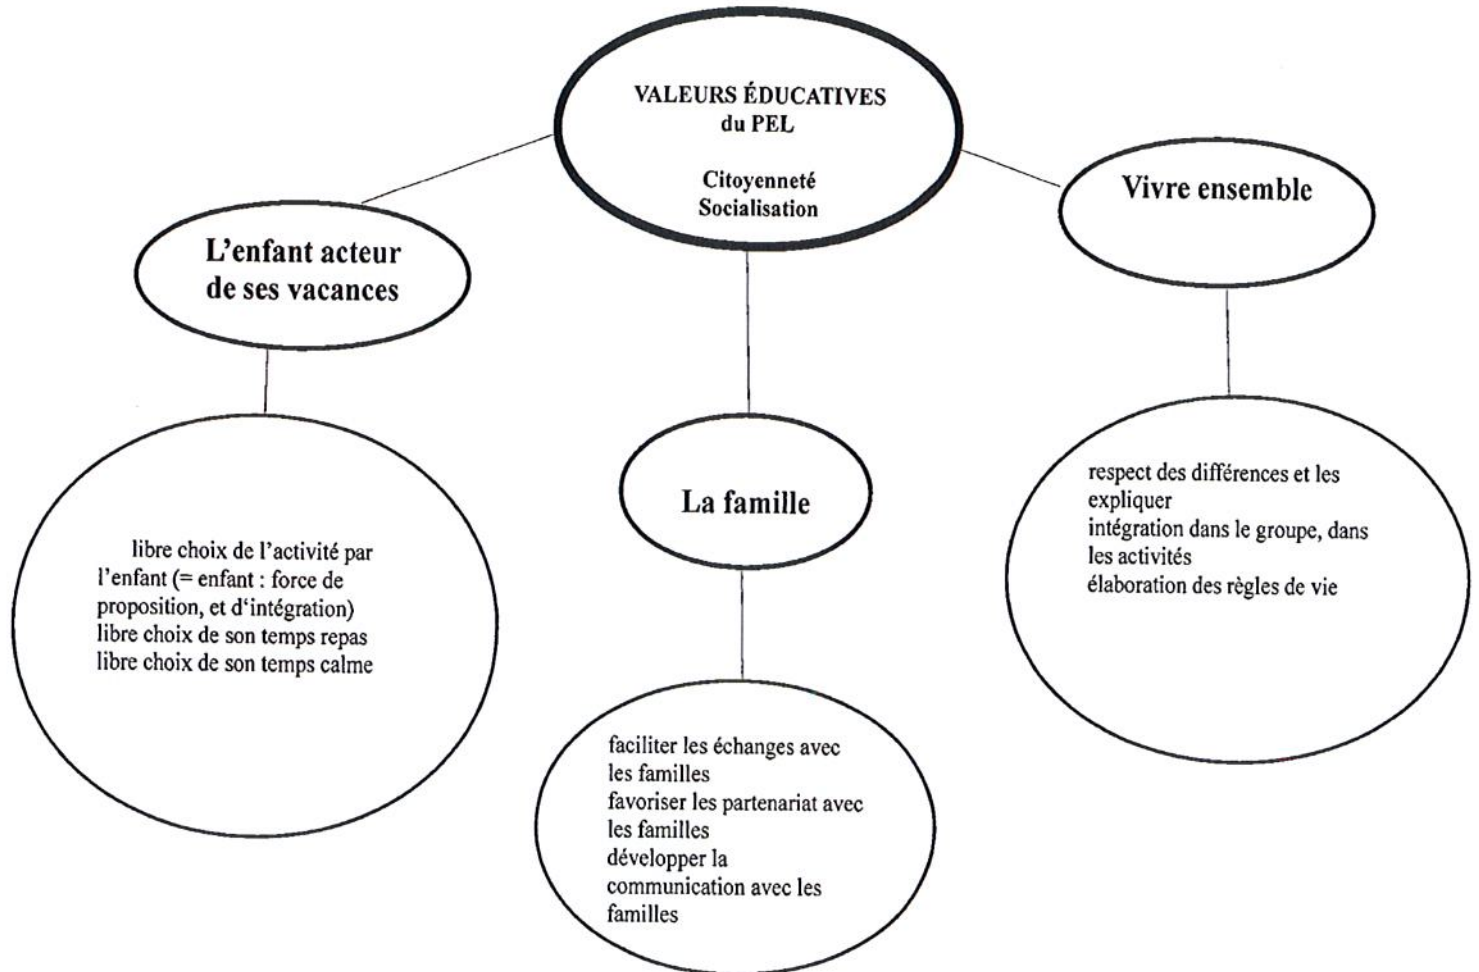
VALEURS ÉDUCATIVES
du PEL

Citoyenneté
Socialisation

L'enfant acteur de ses vacances

La famille

Vivre ensemble

libre choix de l'activité par l'enfant (= enfant : force de proposition, et d'intégration)
libre choix de son temps repas
libre choix de son temps calme

faciliter les échanges avec les familles
favoriser les partenariat avec les familles
développer la communication avec les familles

respect des différences et les expliquer
intégration dans le groupe, dans les activités
élaboration des règles de vie